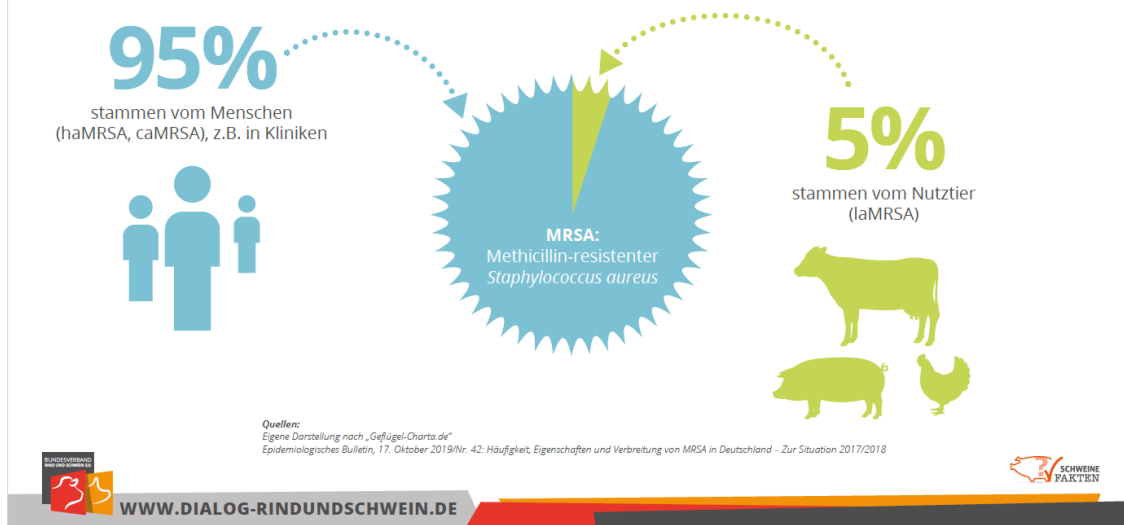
95%

stammen vom Menschen (haMRSA, caMRSA), z.B. in Kliniken

MRSA:
Methicillin-resistenter
*Staphylococcus aureus*

5%

stammen vom Nutztier (laMRSA)

Quellen:
Eigene Darstellung nach „Geflügel-Charta.de"
Epidemiologisches Bulletin, 17. Oktober 2019/Nr. 42: Häufigkeit, Eigenschaften und Verbreitung von MRSA in Deutschland – Zur Situation 2017/2018

BUNDESVERBAND RIND UND SCHWEIN E.V.

WWW.DIALOG-RINDUNDSCHWEIN.DE

SCHWEINE FAKTEN